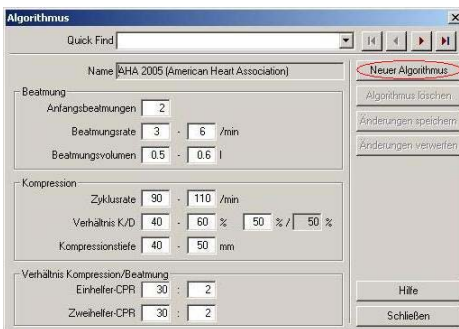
Algorithmus

Quick Find

Name AHA 2005 (American Heart Association)

Neuer Algorithmus

Algorithmus löschen

Änderungen speichern

Änderungen verwerfen

Beatmung

Anfangsbeatmungen 2

Beatmungsrate 3 - 6 /min

Beatmungsvolumen 0.5 - 0.6 l

Kompression

Zyklusrate 90 - 110 /min

Verhältnis K/D 40 - 60 % 50 % / 50 %

Kompressionstiefe 40 - 50 mm

Verhältnis Kompression/Beatmung

Einhelfer-CPR 30 : 2

Zweihelfer-CPR 30 : 2

Hilfe

Schließen